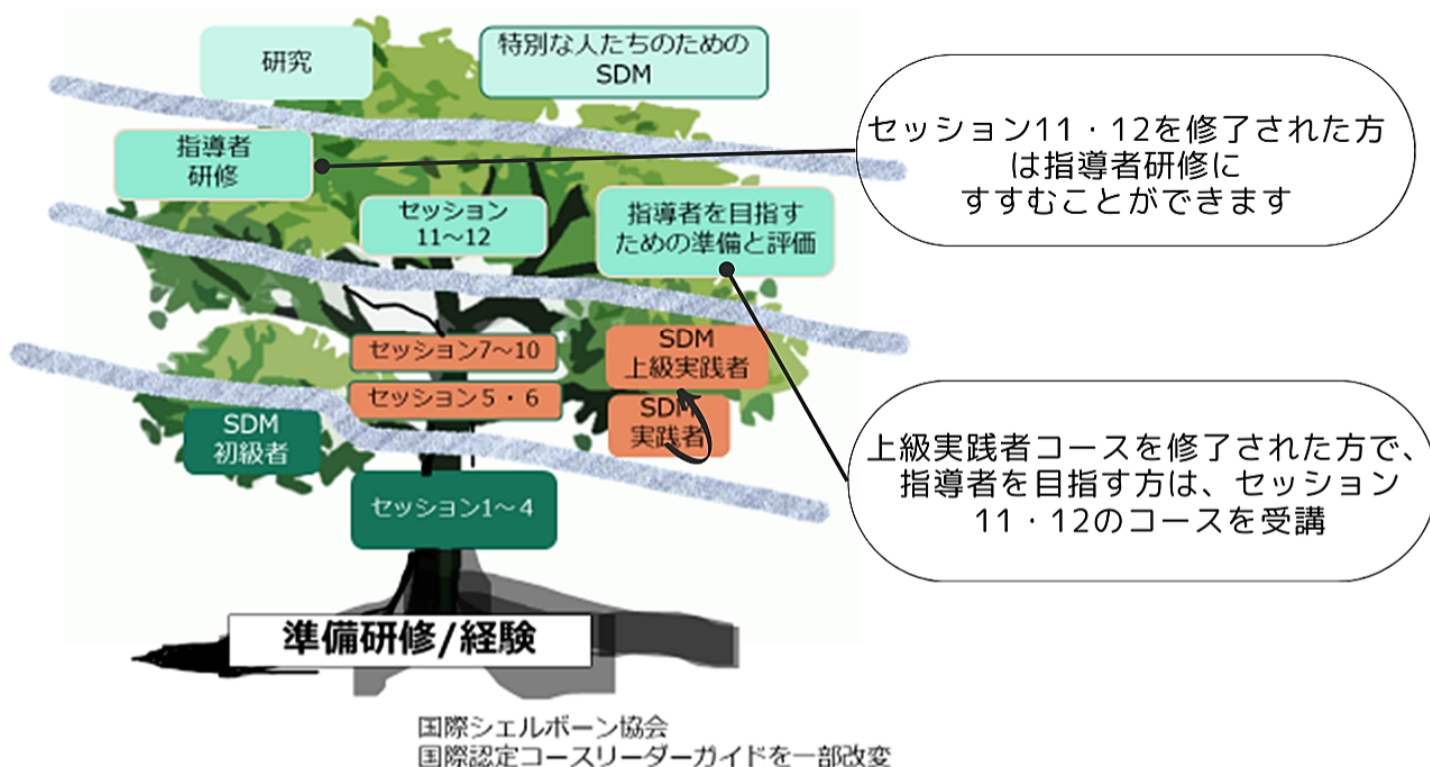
研究

特別な人たちのための SDM

指導者研修

セッション11・12を修了された方は指導者研修にすすむことができます

セッション 11〜12

指導者を目指すための準備と評価

セッション7〜10

SDM 上級実践者

セッション5・6

SDM 実践者

SDM 初級者

上級実践者コースを修了された方で、指導者を目指す方は、セッション11・12のコースを受講

セッション1〜4

準備研修/経験

国際シェルボーン協会
国際認定コースリーダーガイドを一部改変